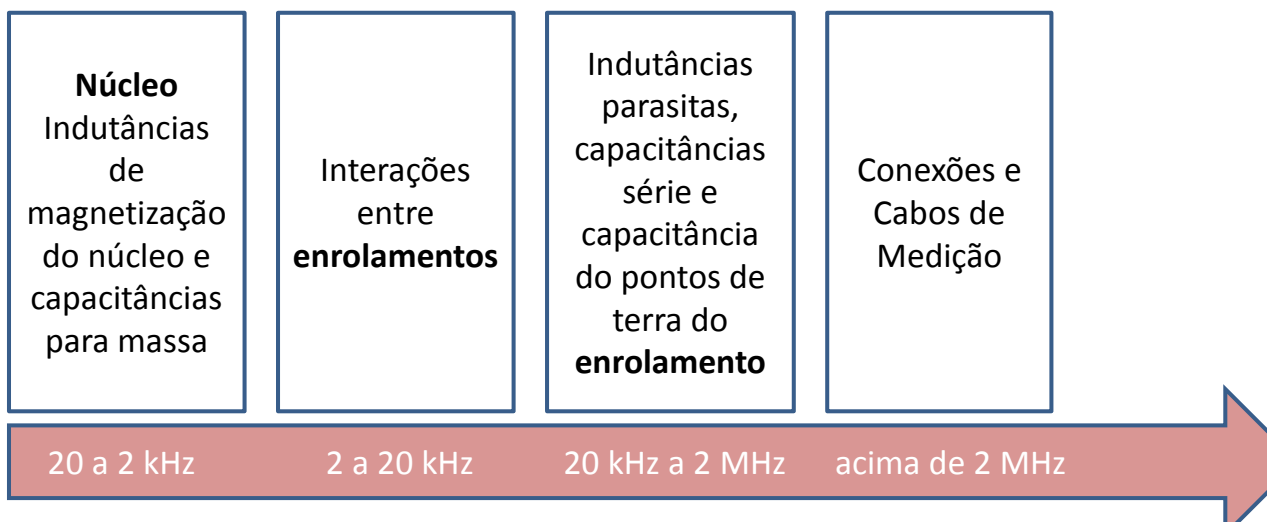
**Núcleo**
Indutâncias de magnetização do núcleo e capacitâncias para massa

Interações entre **enrolamentos**

Indutâncias parasitas, capacitâncias série e capacitância do pontos de terra do **enrolamento**

Conexões e Cabos de Medição

20 a 2 kHz

2 a 20 kHz

20 kHz a 2 MHz

acima de 2 MHz